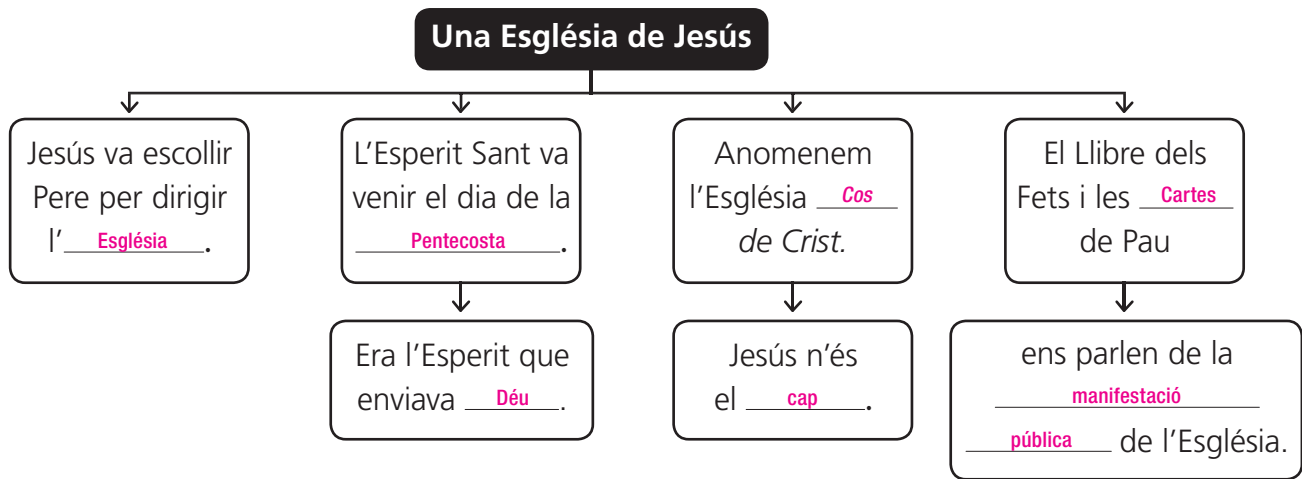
Una Església de Jesús

Jesús va escollir Pere per dirigir l'Església.

L'Esperit Sant va venir el dia de la Pentecosta.

Era l'Esperit que enviava Déu.

Anomenem l'Església Cos de Crist.

Jesús n'és el cap.

El Llibre dels Fets i les Cartes de Pau

ens parlen de la manifestació pública de l'Església.